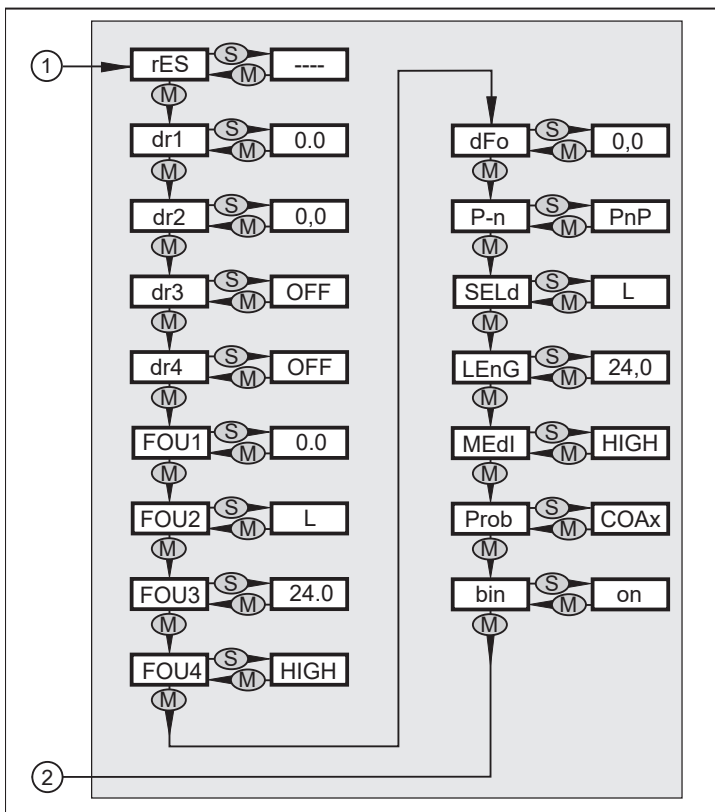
1
rES S M ----
M
dr1 S M 0.0
M
dr2 S M 0,0
M
dr3 S M OFF
M
dr4 S M OFF
M
FOU1 S M 0.0
M
FOU2 S M L
M
FOU3 S M 24.0
M
FOU4 S M HIGH
M

dFo S M 0,0
M
P-n S M PnP
M
SELd S M L
M
LEnG S M 24,0
M
MEdI S M HIGH
M
Prob S M COAx
M
bin S M on
M

2